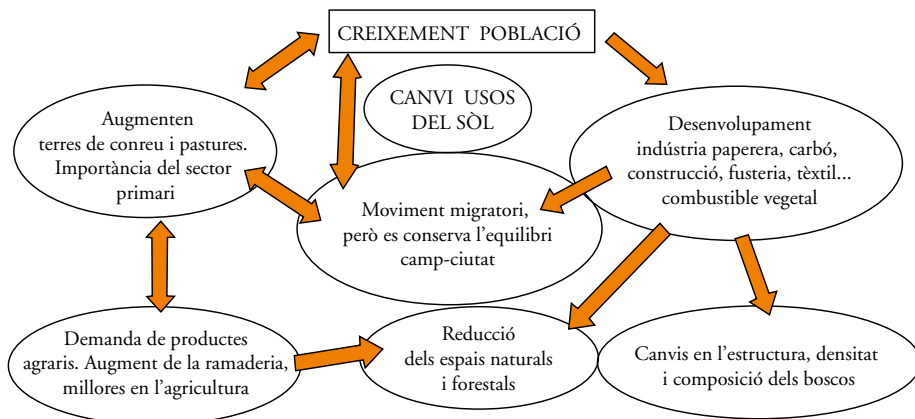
CREIXEMENT POBLACIÓ

CANVI USOS DEL SÒL

Augmenten terres de conreu i pastures. Importància del sector primari

Desenvolupament indústria paperera, carbó, construcció, fusteria, tèxtil... combustible vegetal

Moviment migratori, però es conserva l'equilibri camp-ciutat

Demanda de productes agraris. Augment de la ramaderia, millores en l'agricultura

Reducció dels espais naturals i forestals

Canvis en l'estructura, densitat i composició dels boscos